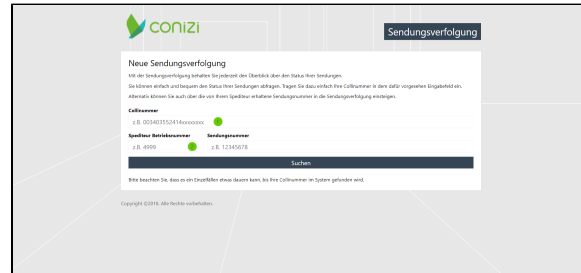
conizi

Sendungsverfolgung

Neue Sendungsverfolgung

Mit der Sendungsverfolgung behalten Sie jederzeit den Überblick über den Status Ihrer Sendungen.

Sie können einfach und bequem den Status Ihrer Sendungen abfragen. Tragen Sie dazu einfach Ihre Collinummer in dem dafür vorgesehenen Eingabefeld ein.

Alternativ können Sie auch über die von Ihrem Spediteur erhaltene Sendungsnummer in die Sendungsverfolgung einsteigen.

Collinummer

z.B. 003403552414xxxxxxx

Spediteur Betriebsnummer

z.B. 4999

Sendungsnummer

z.B. 12345678

Suchen

Bitte beachten Sie, dass es im Einzelfällen etwas dauern kann, bis Ihre Collinummer im System gefunden wird.

Copyright ©2018. Alle Rechte vorbehalten.